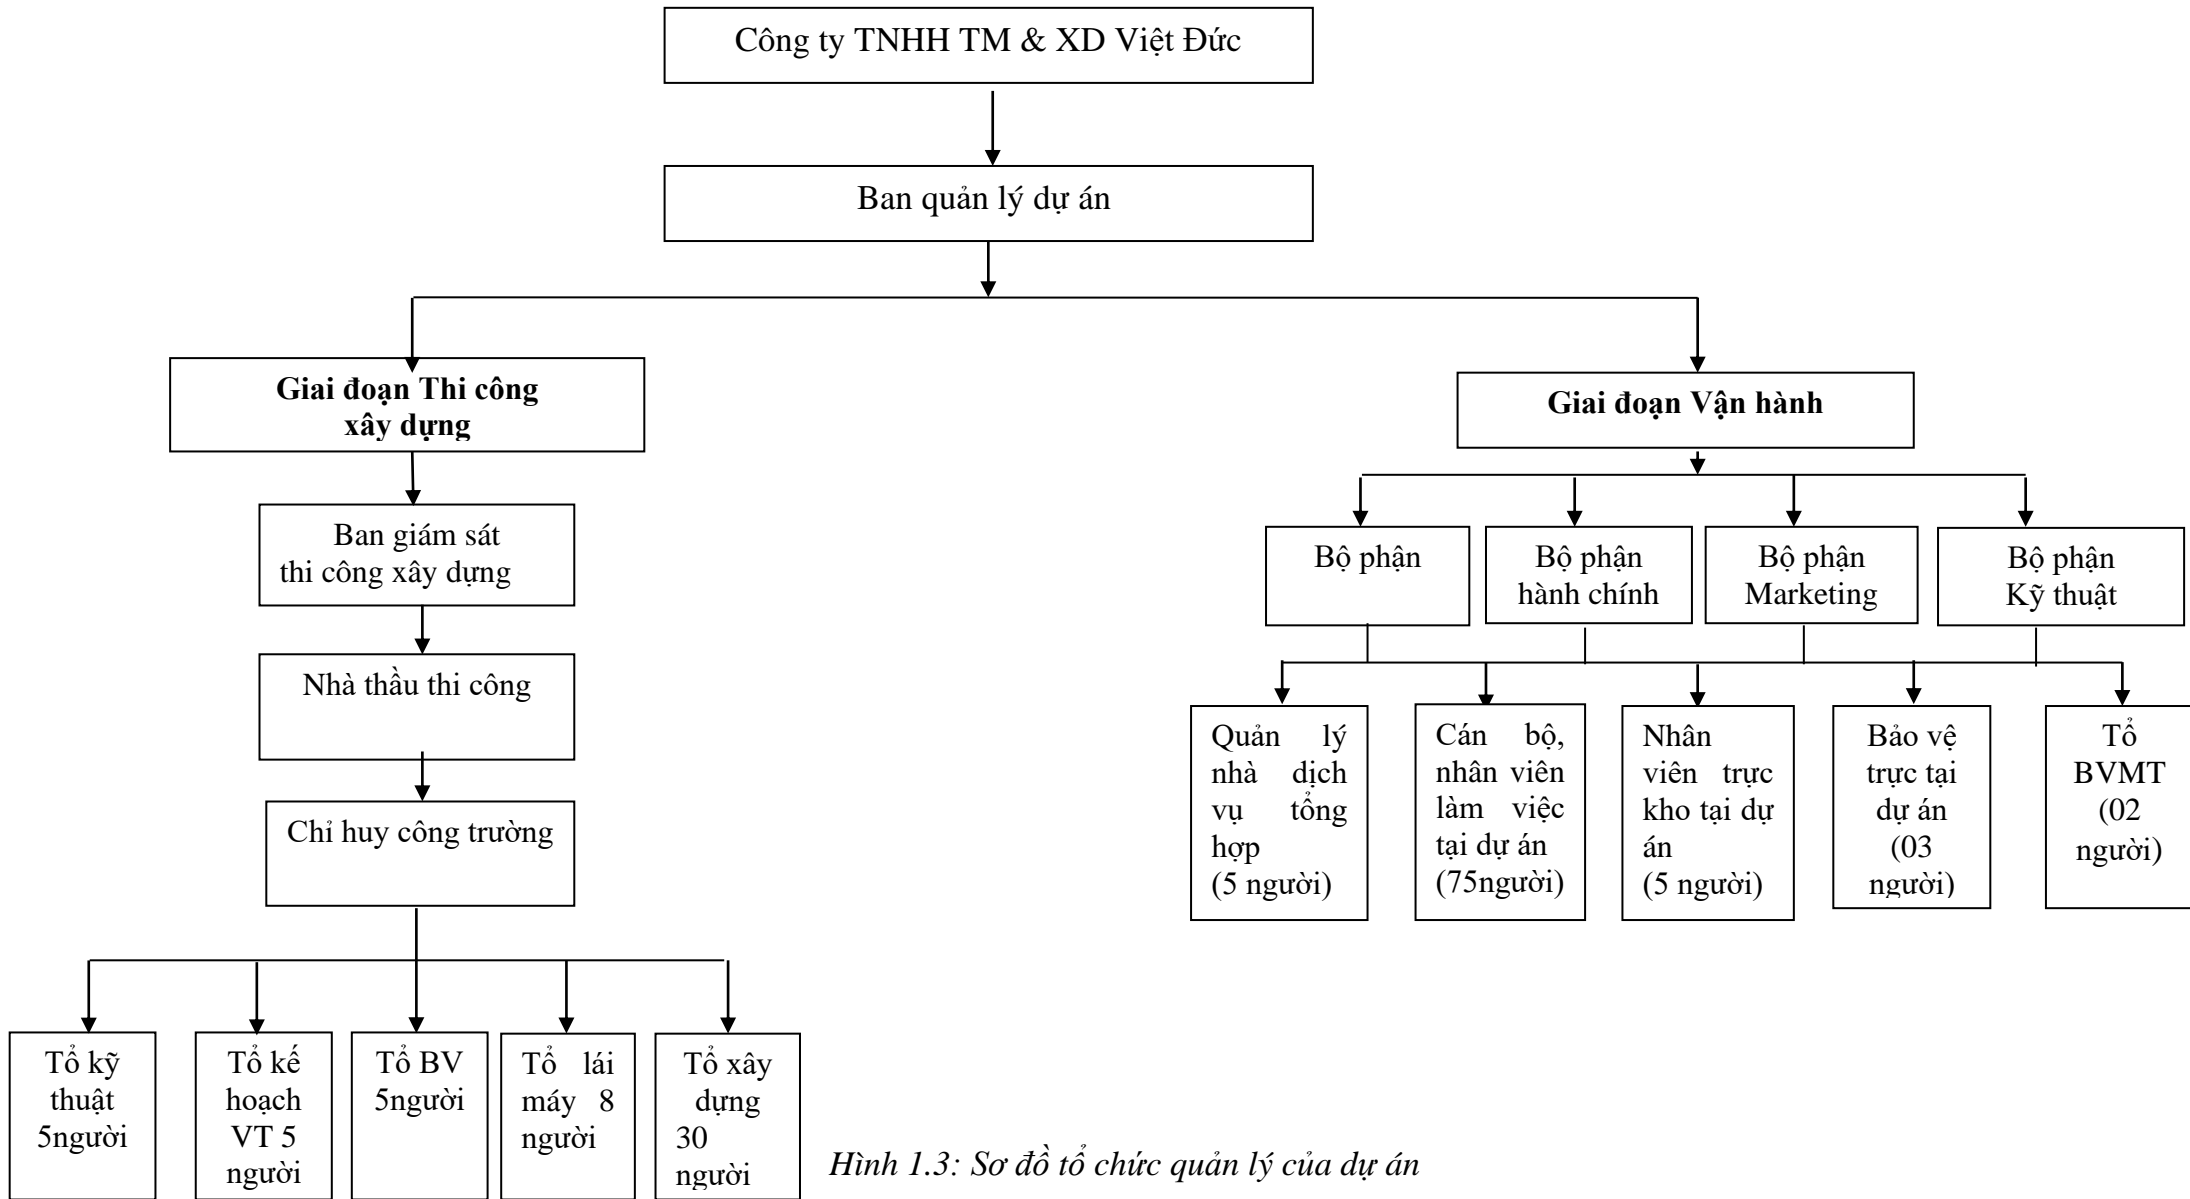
Công ty TNHH TM & XD Việt Đức

Ban quản lý dự án

**Giai đoạn Thi công xây dựng**

Ban giám sát thi công xây dựng

Nhà thầu thi công

Chỉ huy công trường

Tổ kỹ thuật 5người

Tổ kế hoạch VT 5 người

Tổ BV 5người

Tổ lái máy 8 người

Tổ xây dựng 30 người

**Giai đoạn Vận hành**

Bộ phận

Bộ phận hành chính

Bộ phận Marketing

Bộ phận Kỹ thuật

Quản lý nhà dịch vụ tổng hợp (5 người)

Cán bộ, nhân viên làm việc tại dự án (75người)

Nhân viên trực kho tại dự án (5 người)

Bảo vệ trực tại dự án (03 người)

Tổ BVMT (02 người)

*Hình 1.3: Sơ đồ tổ chức quản lý của dự án*